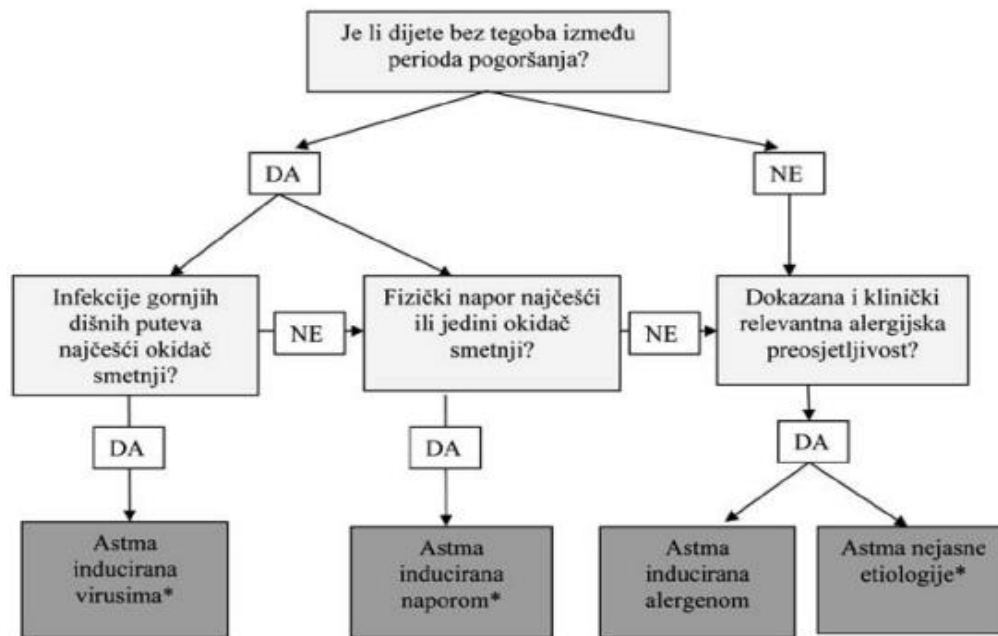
Je li dijete bez tegoba između perioda pogoršanja?

DA

NE

Infekcije gornjih dišnih puteva najčešći okidač smetnji?

NE

Fizički napor najčešći ili jedini okidač smetnji?

NE

Dokazana i klinički relevantna alergijska preosjetljivost?

DA

DA

DA

Astma inducirana virusima*

Astma inducirana naporom*

Astma inducirana alergenom

Astma nejasne etiologije*